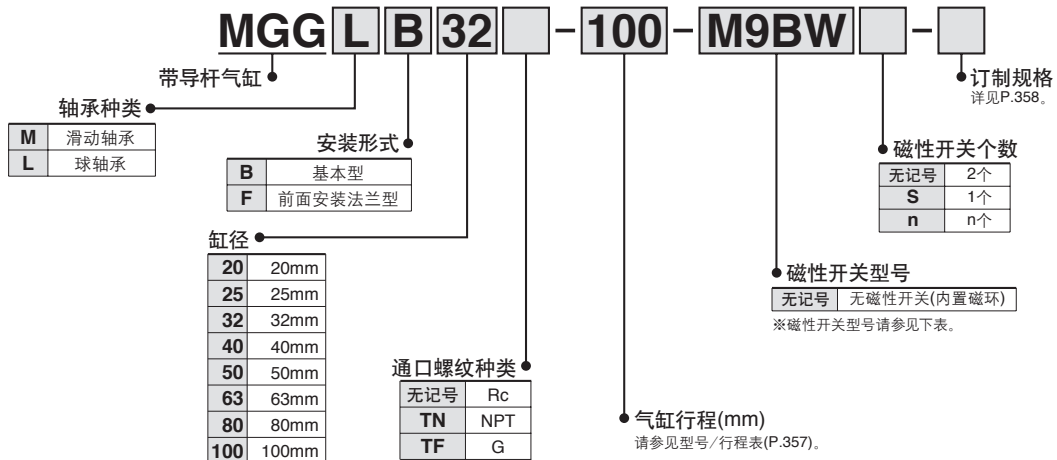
MGG L B 32 [ ] - 100 - M9BW [ ] - [ ]

带导杆气缸

轴承种类

| M | 滑动轴承 |
|---|---|
| L | 球轴承 |

安装形式

| B | 基本型 |
|---|---|
| F | 前面安装法兰型 |

缸径

| 20 | 20mm |
|---|---|
| 25 | 25mm |
| 32 | 32mm |
| 40 | 40mm |
| 50 | 50mm |
| 63 | 63mm |
| 80 | 80mm |
| 100 | 100mm |

通口螺纹种类

| 无记号 | Rc |
|---|---|
| TN | NPT |
| TF | G |

气缸行程(mm)
请参见型号/行程表(P.357)。

订制规格
详见P.358。

磁性开关个数

| 无记号 | 2个 |
|---|---|
| S | 1个 |
| n | n个 |

磁性开关型号

| 无记号 | 无磁性开关(内置磁环) |
|---|---|

※磁性开关型号请参见下表。